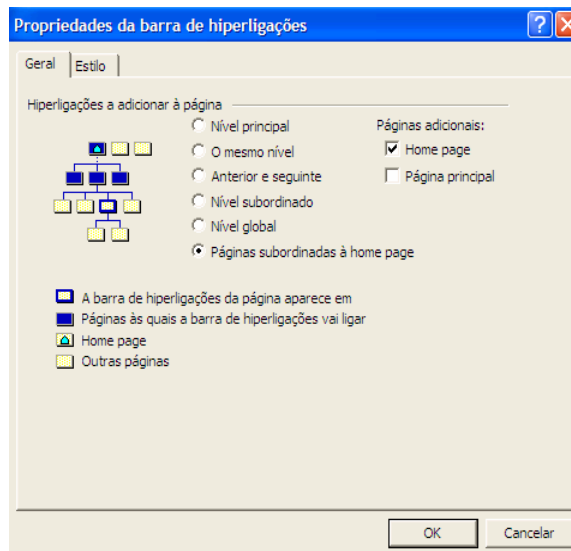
Propriedades da barra de hiperligações

Geral | Estilo

Hiperligações a adicionar à página

Nível principal
O mesmo nível
Anterior e seguinte
Nível subordinado
Nível global
Páginas subordinadas à home page

Páginas adicionais:
Home page
Página principal

A barra de hiperligações da página aparece em
Páginas às quais a barra de hiperligações vai ligar
Home page
Outras páginas

OK
Cancelar